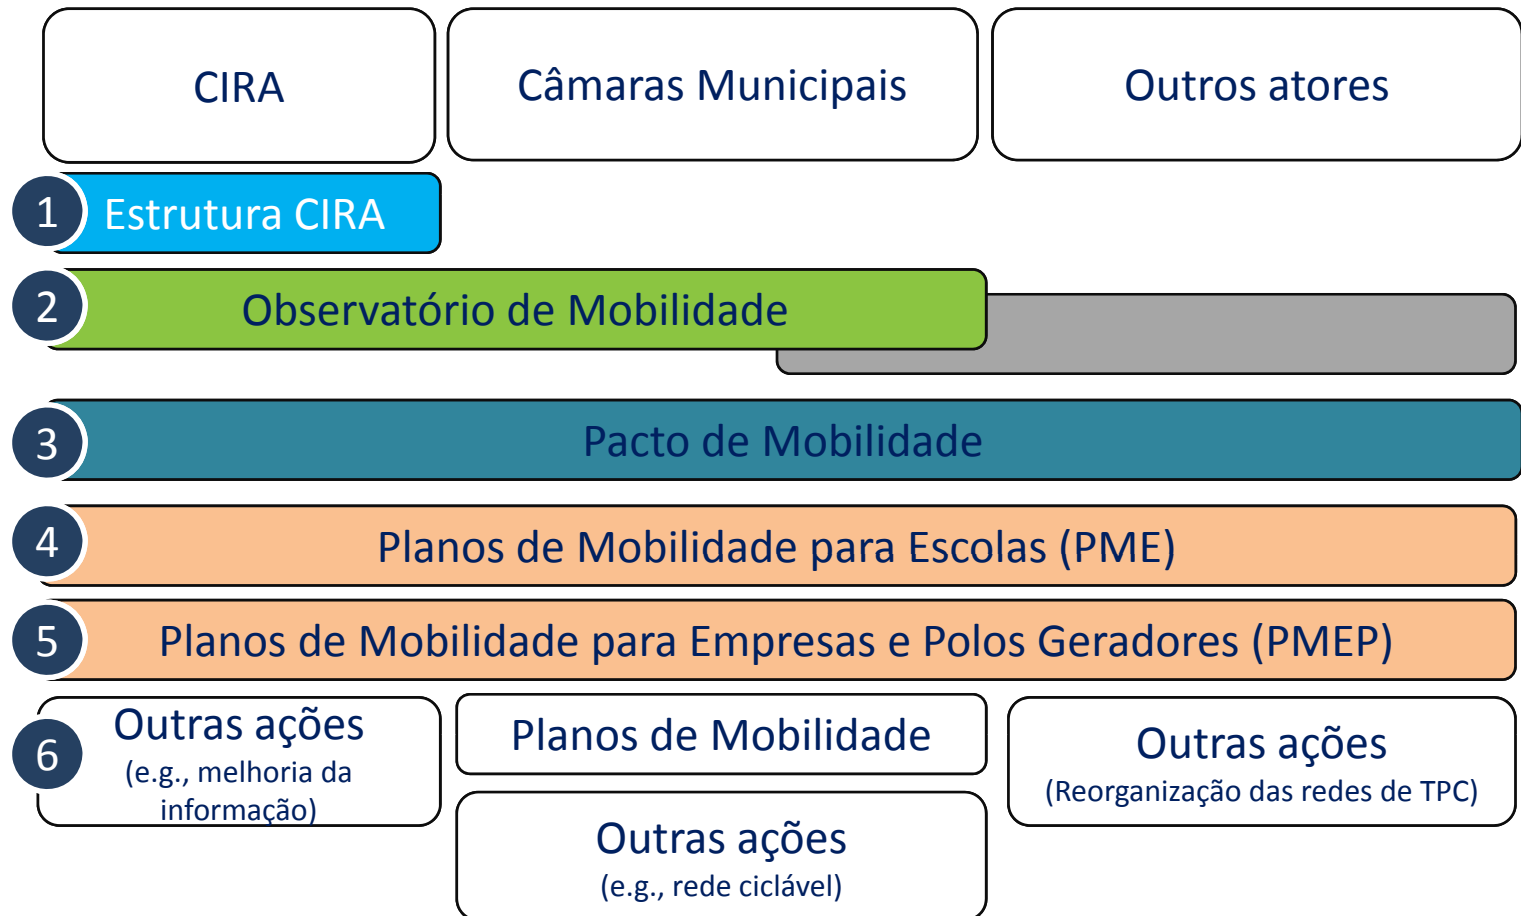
CIRA

Câmaras Municipais

Outros atores

1 Estrutura CIRA

2 Observatório de Mobilidade

3 Pacto de Mobilidade

4 Planos de Mobilidade para Escolas (PME)

5 Planos de Mobilidade para Empresas e Polos Geradores (PMEP)

6 Outras ações (e.g., melhoria da informação)

Planos de Mobilidade

Outras ações (Reorganização das redes de TPC)

Outras ações (e.g., rede ciclável)